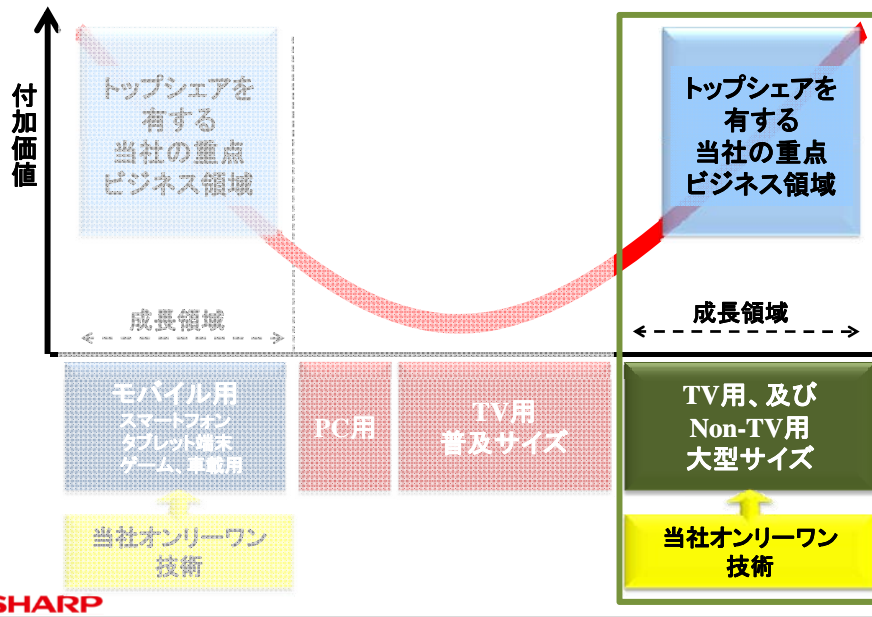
付加価値

トップシェアを有する当社の重点ビジネス領域

成長領域

トップシェアを有する当社の重点ビジネス領域

成長領域

モバイル用
スマートフォン
タブレット端末
ゲーム、車載用

PC用

TV用
普及サイズ

TV用、及び
Non-TV用
大型サイズ

当社オンリーワン技術

当社オンリーワン技術

SHARP